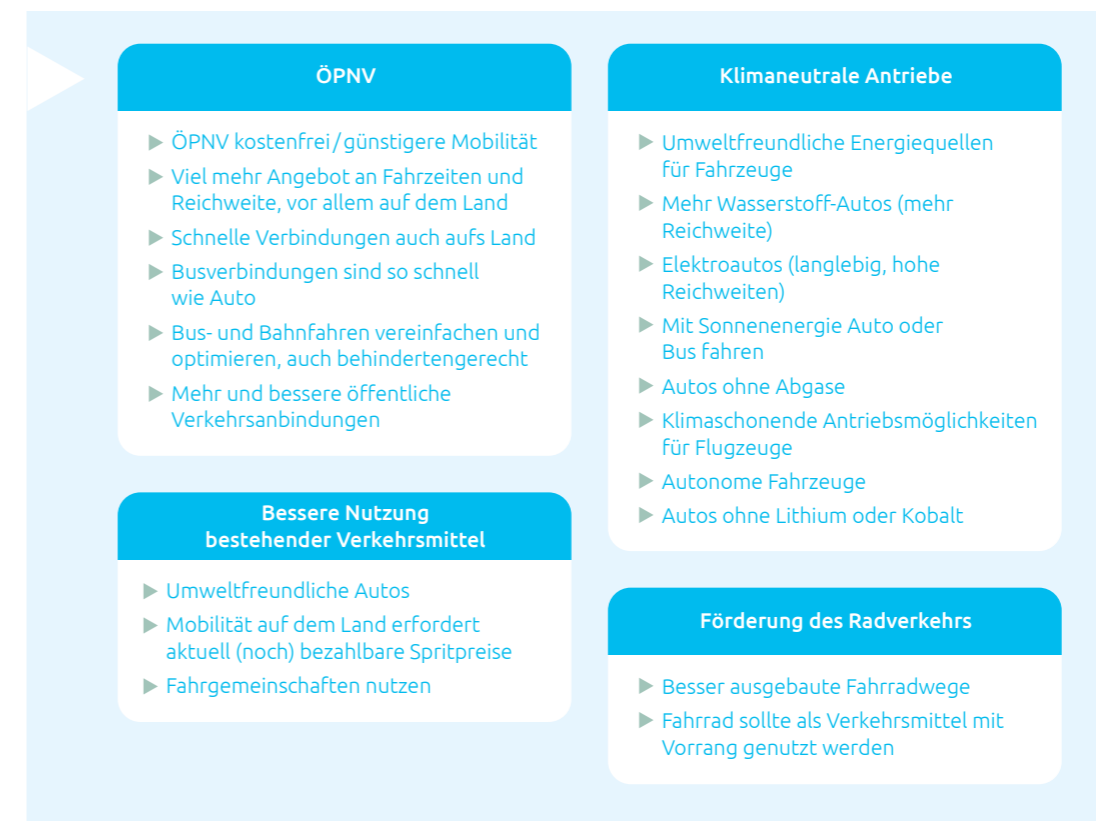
ÖPNV

ÖPNV kostenfrei / günstigere Mobilität

Viel mehr Angebot an Fahrzeiten und Reichweite, vor allem auf dem Land

Schnelle Verbindungen auch aufs Land

Busverbindungen sind so schnell wie Auto

Bus- und Bahnfahren vereinfachen und optimieren, auch behindertengerecht

Mehr und bessere öffentliche Verkehrsanbindungen

Bessere Nutzung bestehender Verkehrsmittel

Umweltfreundliche Autos

Mobilität auf dem Land erfordert aktuell (noch) bezahlbare Spritpreise

Fahrgemeinschaften nutzen

Klimaneutrale Antriebe

Umweltfreundliche Energiequellen für Fahrzeuge

Mehr Wasserstoff-Autos (mehr Reichweite)

Elektroautos (langlebig, hohe Reichweiten)

Mit Sonnenenergie Auto oder Bus fahren

Autos ohne Abgase

Klimaschonende Antriebsmöglichkeiten für Flugzeuge

Autonome Fahrzeuge

Autos ohne Lithium oder Kobalt

Förderung des Radverkehrs

Besser ausgebaute Fahrradwege

Fahrrad sollte als Verkehrsmittel mit Vorrang genutzt werden